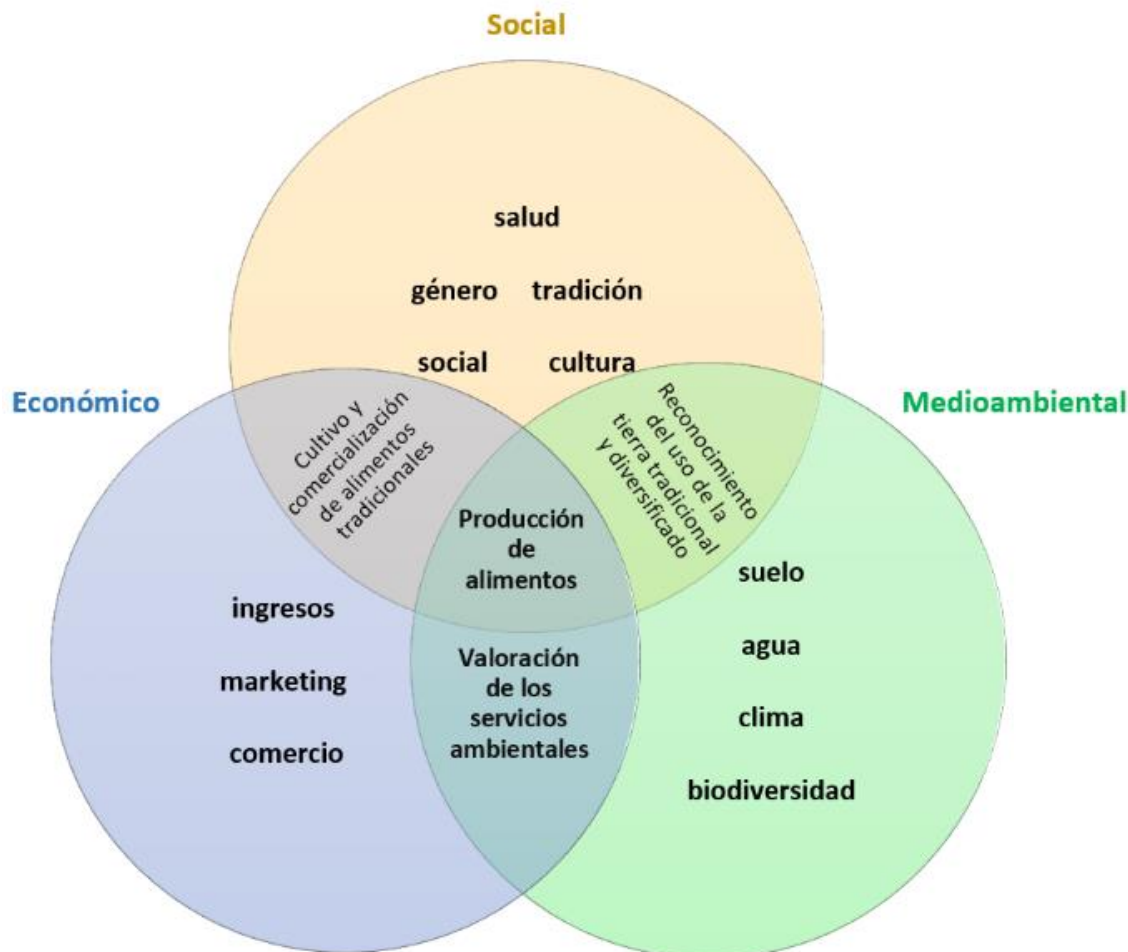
Social

salud

género tradición

social cultura

Económico

Medioambiental

Cultivo y comercialización de alimentos tradicionales

Reconocimiento del uso de la tierra tradicional y diversificado

Producción de alimentos

ingresos

marketing

comercio

Valoración de los servicios ambientales

suelo

agua

clima

biodiversidad